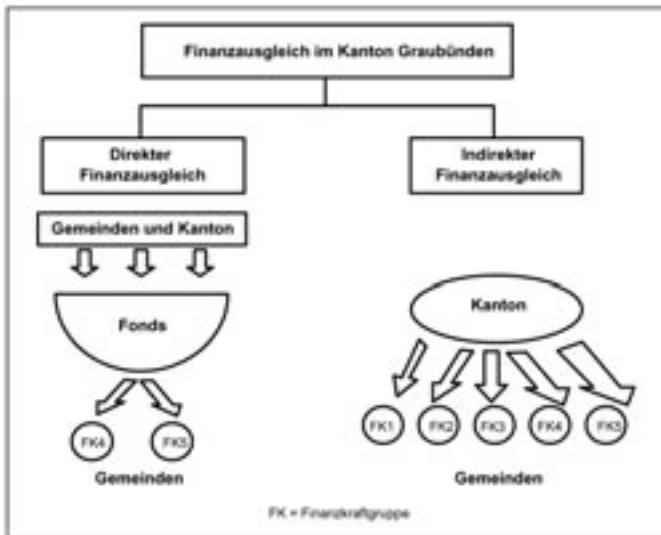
Finanzausgleich im Kanton Graubünden

Direkter Finanzausgleich

Indirekter Finanzausgleich

Gemeinden und Kanton

Fonds

FK4

FK5

Gemeinden

Kanton

FK1

FK2

FK3

FK4

FK5

Gemeinden

FK = Finanzkraftgruppe